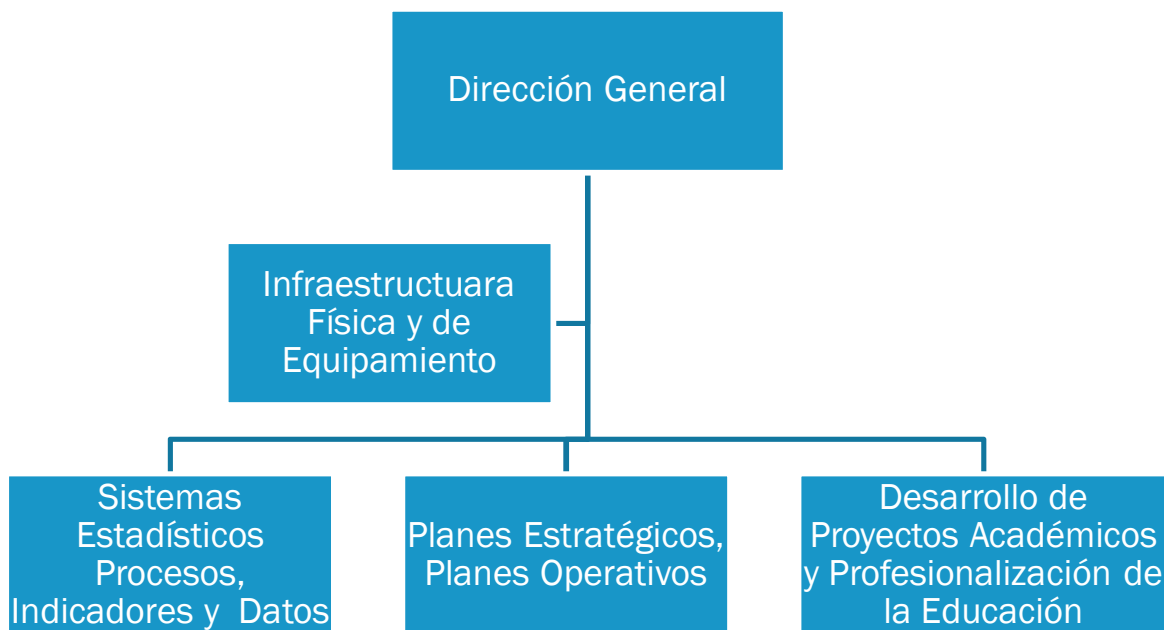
Dirección General

Infraestructuara Física y de Equipamiento

Sistemas Estadísticos Procesos, Indicadores y Datos

Planes Estratégicos, Planes Operativos

Desarrollo de Proyectos Académicos y Profesionalización de la Educación